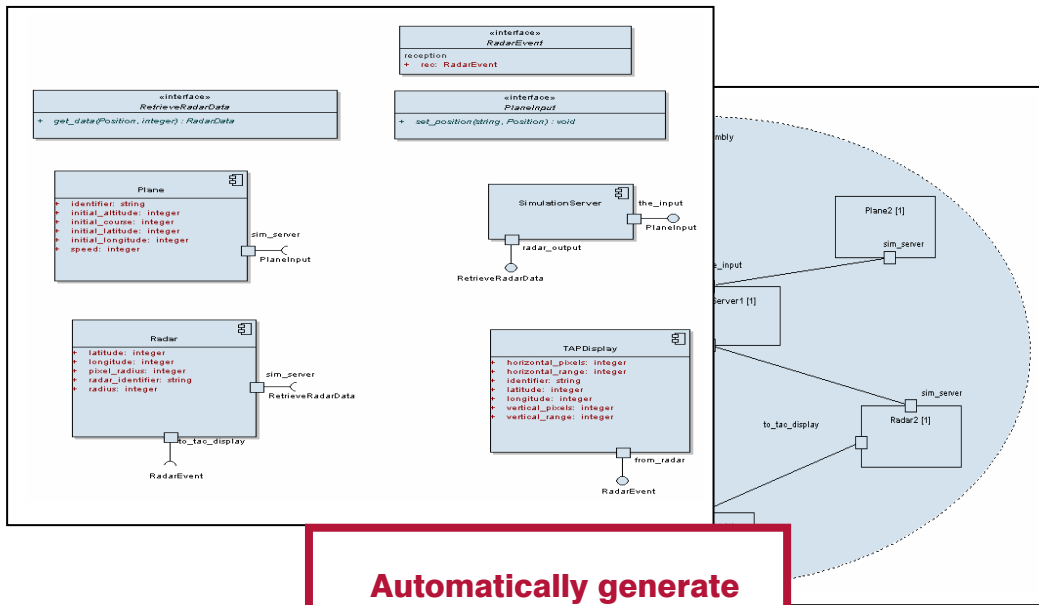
«interface»
RadarEvent
reception
+ rec: RadarEvent

«interface»
RetrieveRadarData
+ get_data(Position, integer) : RadarData

«interface»
PlaneInput
+ set_position(string, Position) : void

Plane
+ identifier: string
+ initial_altitude: integer
+ initial_course: integer
+ initial_latitude: integer
+ initial_longitude: integer
+ speed: integer

sim_server
PlaneInput

SimulationServer
the_input
PlaneInput
radar_output
RetrieveRadarData

Radar
+ latitude: integer
+ longitude: integer
+ pixel_radius: integer
+ radar_identifier: string
+ radius: integer

sim_server
RetrieveRadarData
to_tac_display
RadarEvent

TAPDisplay
+ horizontal_pixels: integer
+ horizontal_range: integer
+ identifier: string
+ latitude: integer
+ longitude: integer
+ vertical_pixels: integer
+ vertical_range: integer

from_radar
RadarEvent

mbly
Plane2 [1]
sim_server
e_input
Server1 [1]
sim_server
Radar2 [1]
to_tac_display

Automatically generate